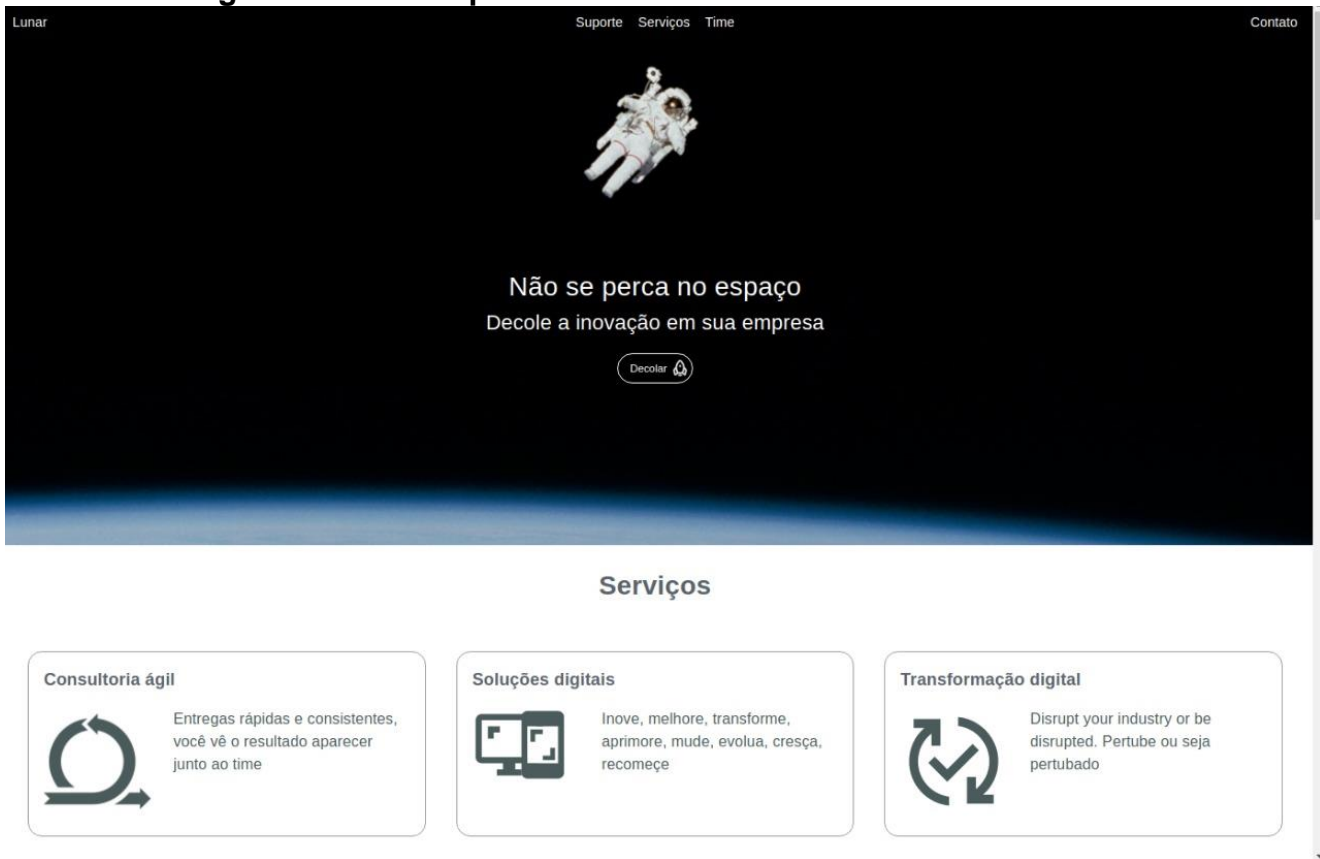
Lunar

Suporte Serviços Time

Contato

Não se perca no espaço

Decole a inovação em sua empresa

Decolar

Serviços

Consultoria ágil

Entregas rápidas e consistentes, você vê o resultado aparecer junto ao time

Soluções digitais

Inove, melhore, transforme, aprimore, mude, evolua, cresça, recomeçe

Transformação digital

Disrupt your industry or be disrupted. Pertube ou seja pertubado